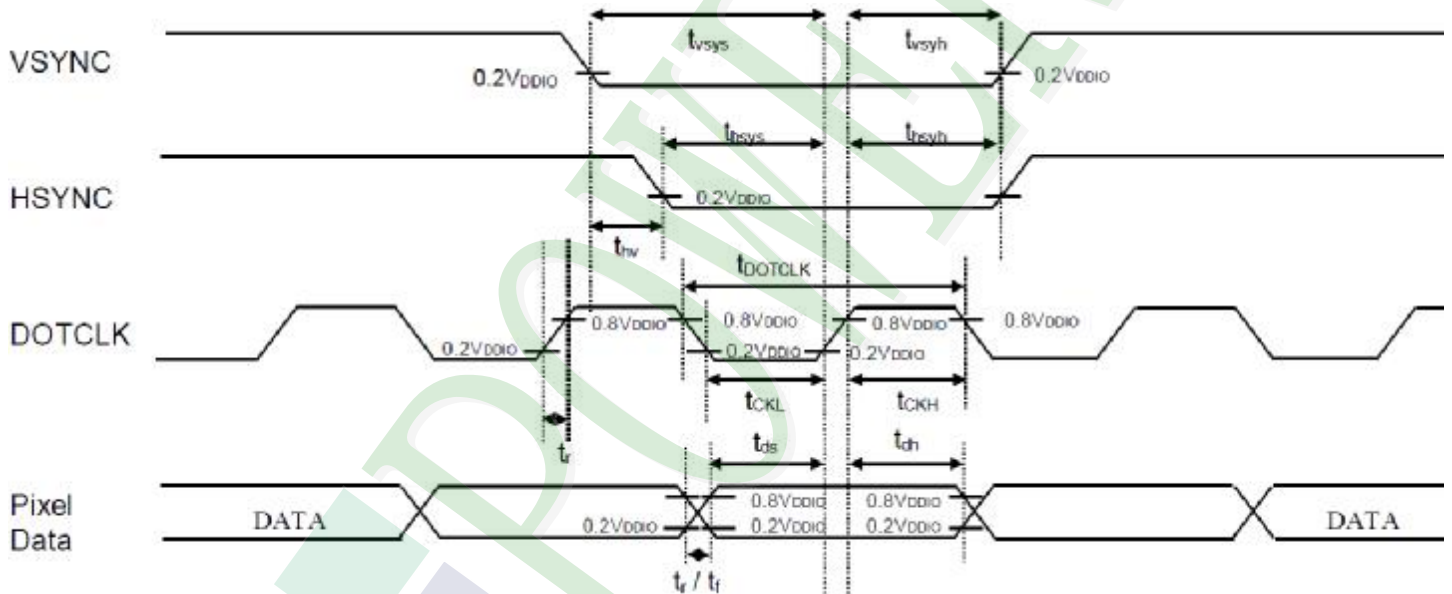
VSYNC

$t_{vsys}$

$t_{vsyh}$

$0.2V_{DDIO}$

$0.2V_{DDIO}$

$t_{hsys}$

$t_{hsyh}$

HSYNC

$0.2V_{DDIO}$

$t_{hv}$

$t_{DOTCLK}$

DOTCLK

$0.8V_{DDIO}$

$0.8V_{DDIO}$

$0.8V_{DDIO}$

$0.8V_{DDIO}$

$0.2V_{DDIO}$

$0.2V_{DDIO}$

$0.2V_{DDIO}$

$t_{CKL}$

$t_{CKH}$

$t_r$

$t_{ds}$

$t_{dh}$

Pixel Data

DATA

$0.8V_{DDIO}$

$0.8V_{DDIO}$

$0.2V_{DDIO}$

$0.2V_{DDIO}$

$0.2V_{DDIO}$

DATA

$t_r$ / $t_f$